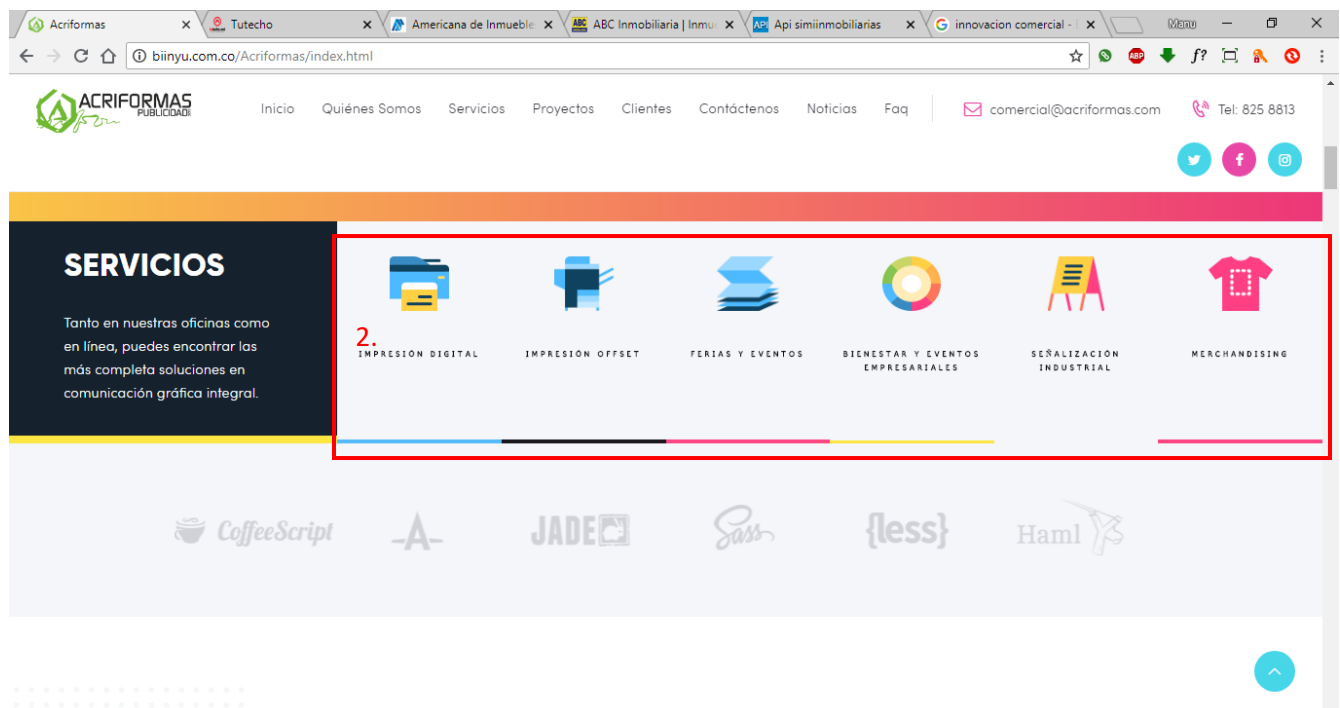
Acriformas × Tutecho × Americana de Inmueble × ABC Inmobiliaria | Inmu × Api simiinmobiliarias × innovacion comercial - × Manu

biinyu.com.co/Acriformas/index.html

ACRIFORMAS PUBLICIDAD

Inicio Quiénes Somos Servicios Proyectos Clientes Contáctenos Noticias Faq comercial@acriformas.com Tel: 825 8813

SERVICIOS

Tanto en nuestras oficinas como en línea, puedes encontrar las más completa soluciones en comunicación gráfica integral.

2.

IMPRESIÓN DIGITAL

IMPRESIÓN OFFSET

FERIAS Y EVENTOS

BIENESTAR Y EVENTOS EMPRESARIALES

SEÑALIZACIÓN INDUSTRIAL

MERCHANDISING

CoffeeScript A JADE Sass {less} Haml